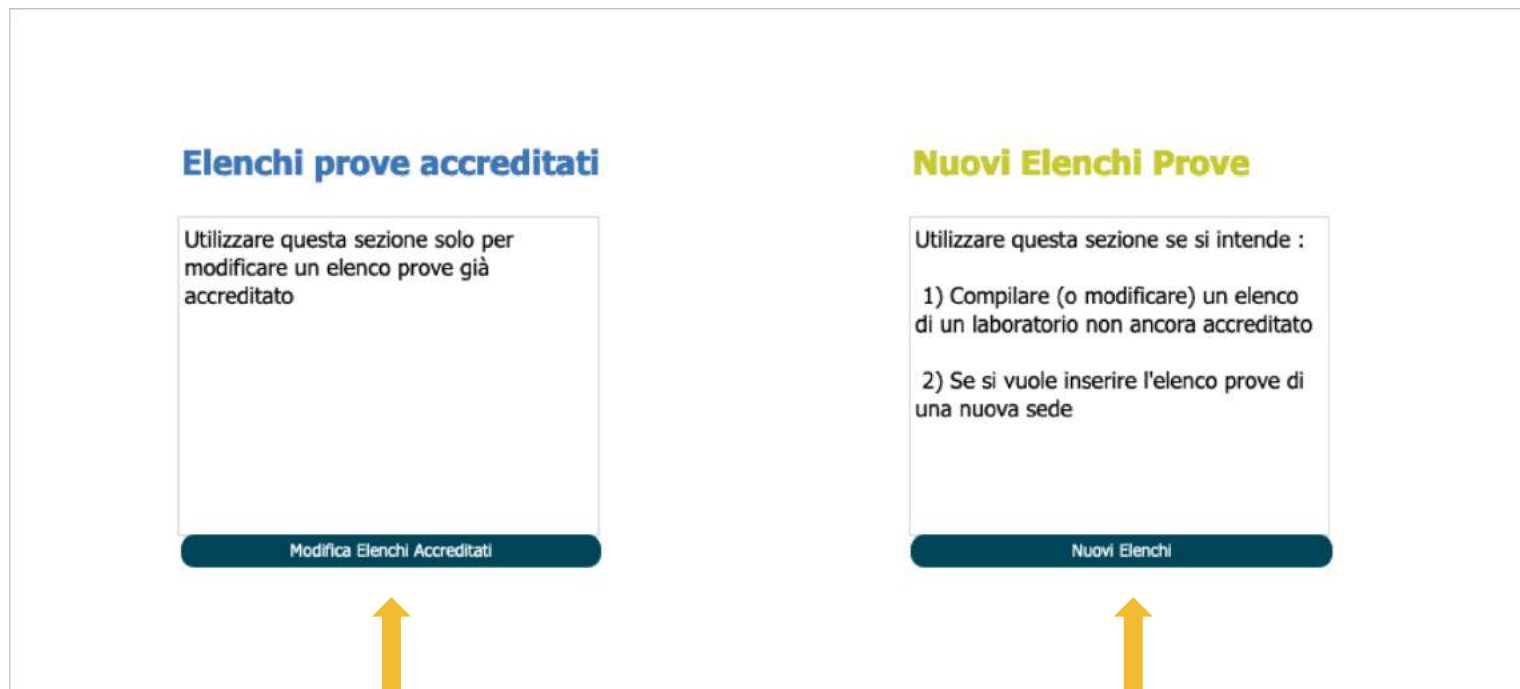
Elenchi prove accreditati

Utilizzare questa sezione solo per modificare un elenco prove già accreditato

Modifica Elenchi Accreditati

Nuovi Elenchi Prove

Utilizzare questa sezione se si intende :

1) Compilare (o modificare) un elenco di un laboratorio non ancora accreditato

2) Se si vuole inserire l'elenco prove di una nuova sede

Nuovi Elenchi